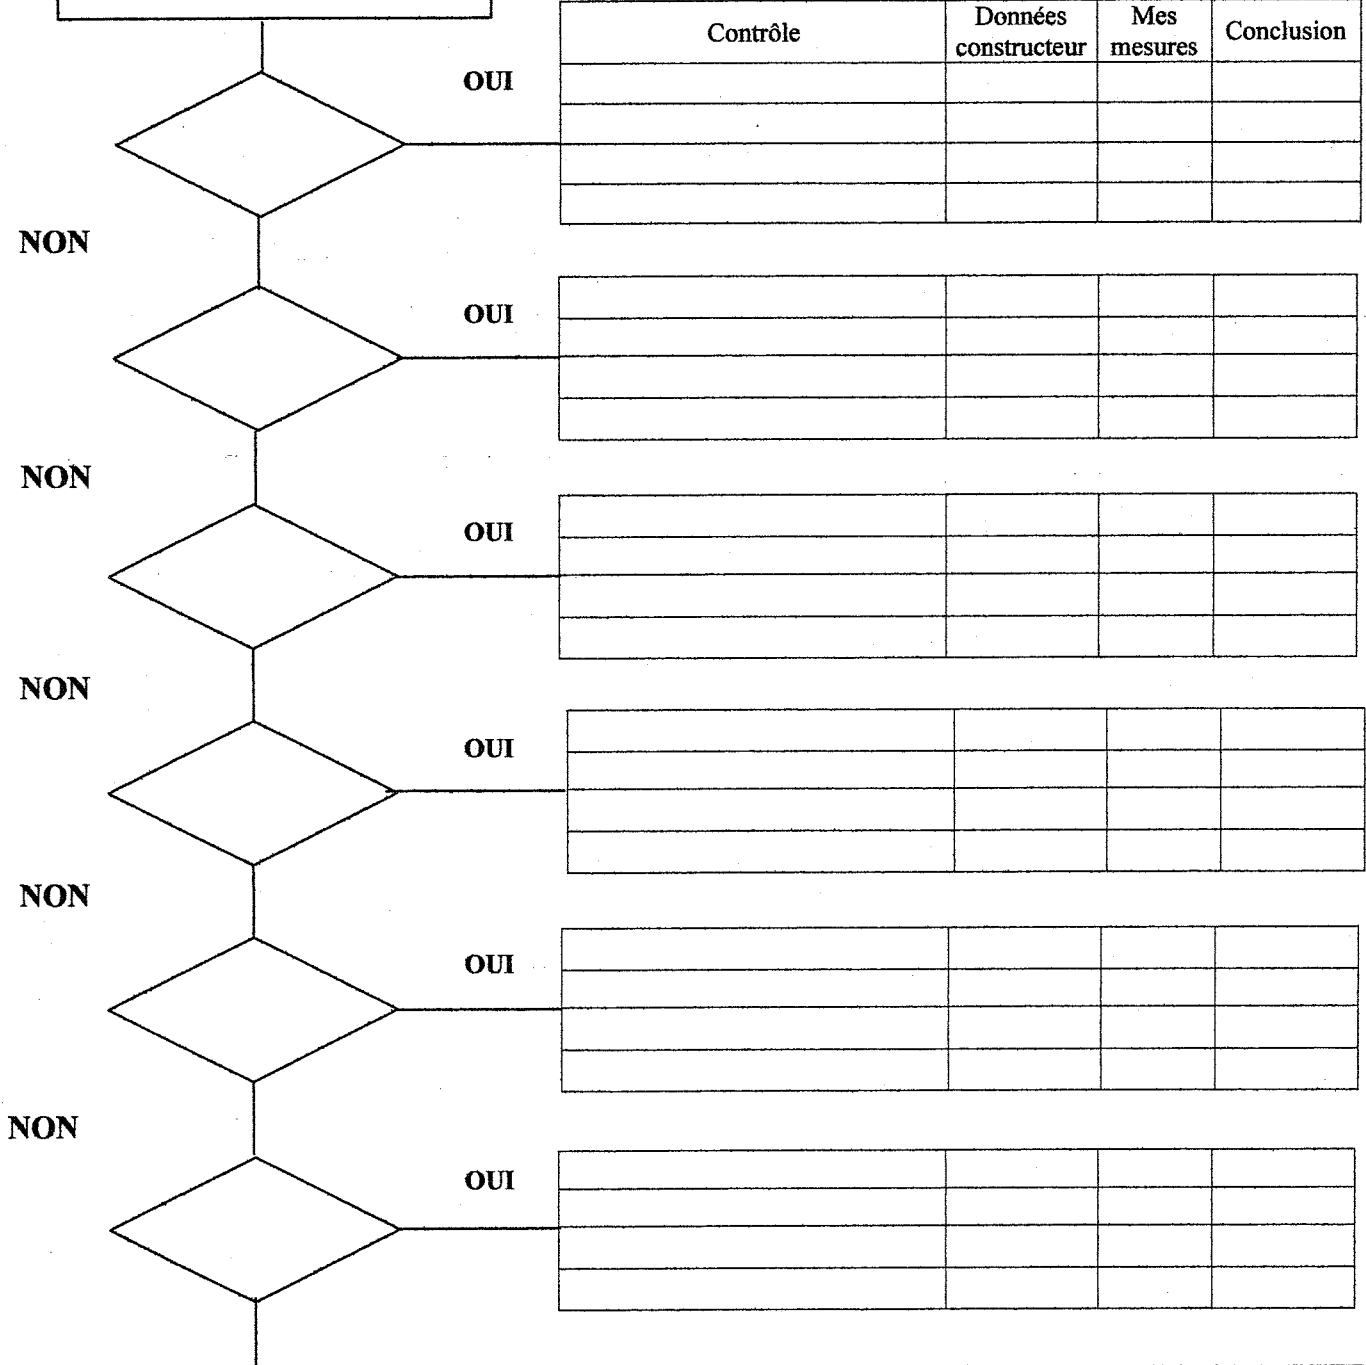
| Contrôle | Données constructeur | Mes mesures | Conclusion |
|---|---|---|---|
| | | | |
| | | | |
| | | | |
| | | | |

OUI

NON

| | | | |
|---|---|---|---|
| | | | |
| | | | |
| | | | |
| | | | |

OUI

NON

| | | | |
|---|---|---|---|
| | | | |
| | | | |
| | | | |
| | | | |

OUI

NON

| | | | |
|---|---|---|---|
| | | | |
| | | | |
| | | | |
| | | | |

OUI

NON

| | | | |
|---|---|---|---|
| | | | |
| | | | |
| | | | |
| | | | |

OUI

NON

| | | | |
|---|---|---|---|
| | | | |
| | | | |
| | | | |
| | | | |

OUI